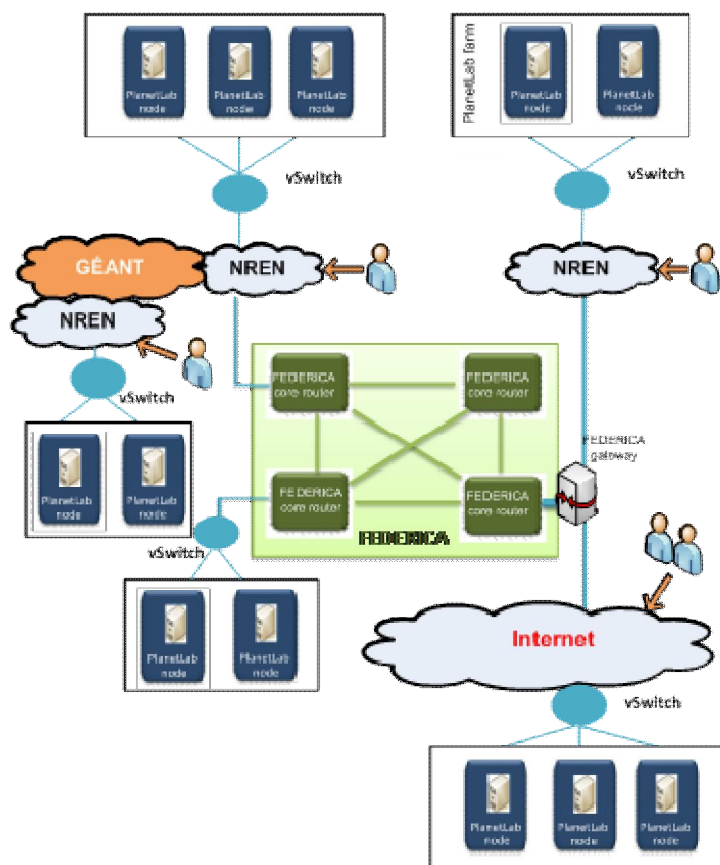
PlanetLab node

PlanetLab node

PlanetLab node

vSwitch

PlanetLab farm

PlanetLab node

PlanetLab node

vSwitch

GÉANT

NREN

NREN

NREN

vSwitch

PlanetLab node

PlanetLab node

FEDERICA core router

FEDERICA core router

FEDERICA core router

FEDERICA core router

FEDERICA gateway

FEDERICA

vSwitch

PlanetLab node

PlanetLab node

Internet

vSwitch

PlanetLab node

PlanetLab node

PlanetLab node